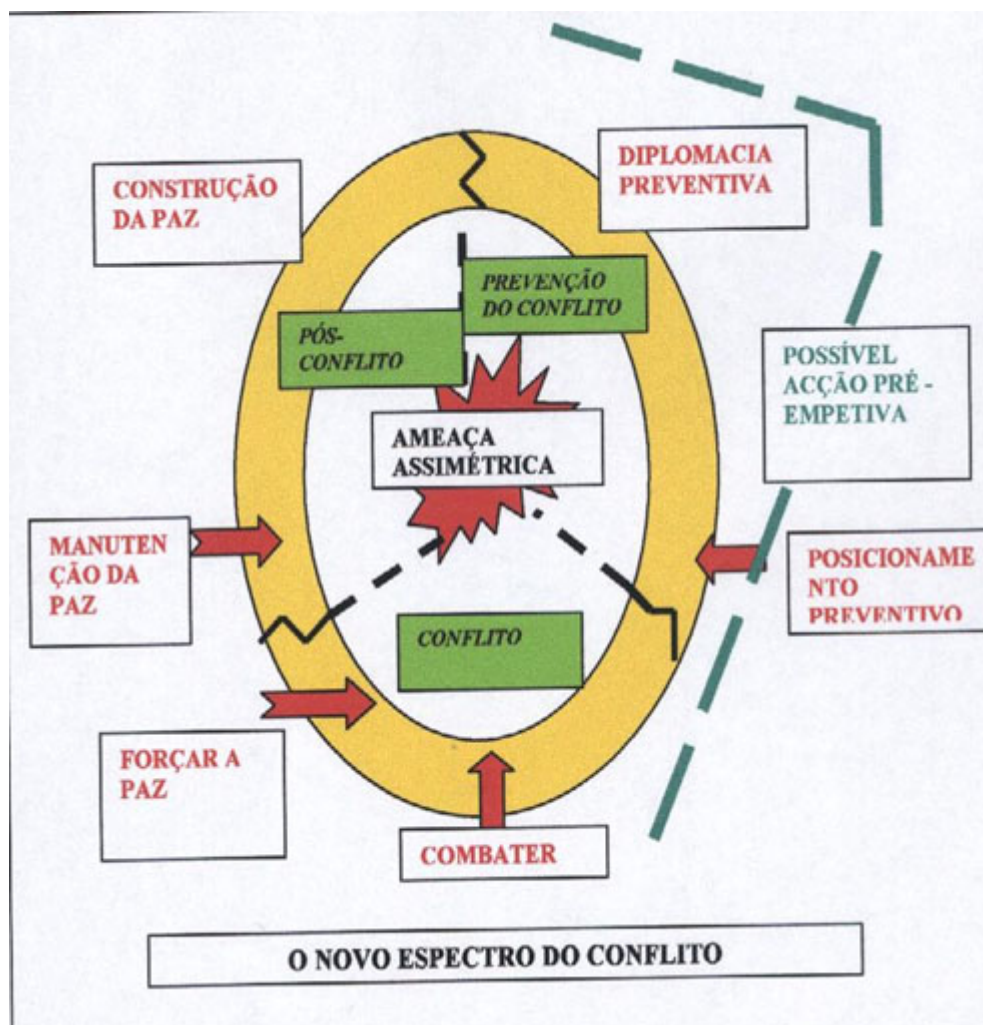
CONSTRUÇÃO DA PAZ

DIPLOMACIA PREVENTIVA

PREVENÇÃO DO CONFLITO

PÓS-CONFLITO

POSSÍVEL ACÇÃO PRÉ - EMPETIVA

AMEAÇA ASSIMÉTRICA

MANUTENÇÃO DA PAZ

POSICIONAMENTO PREVENTIVO

CONFLITO

FORÇAR A PAZ

COMBATER

O NOVO ESPECTRO DO CONFLITO